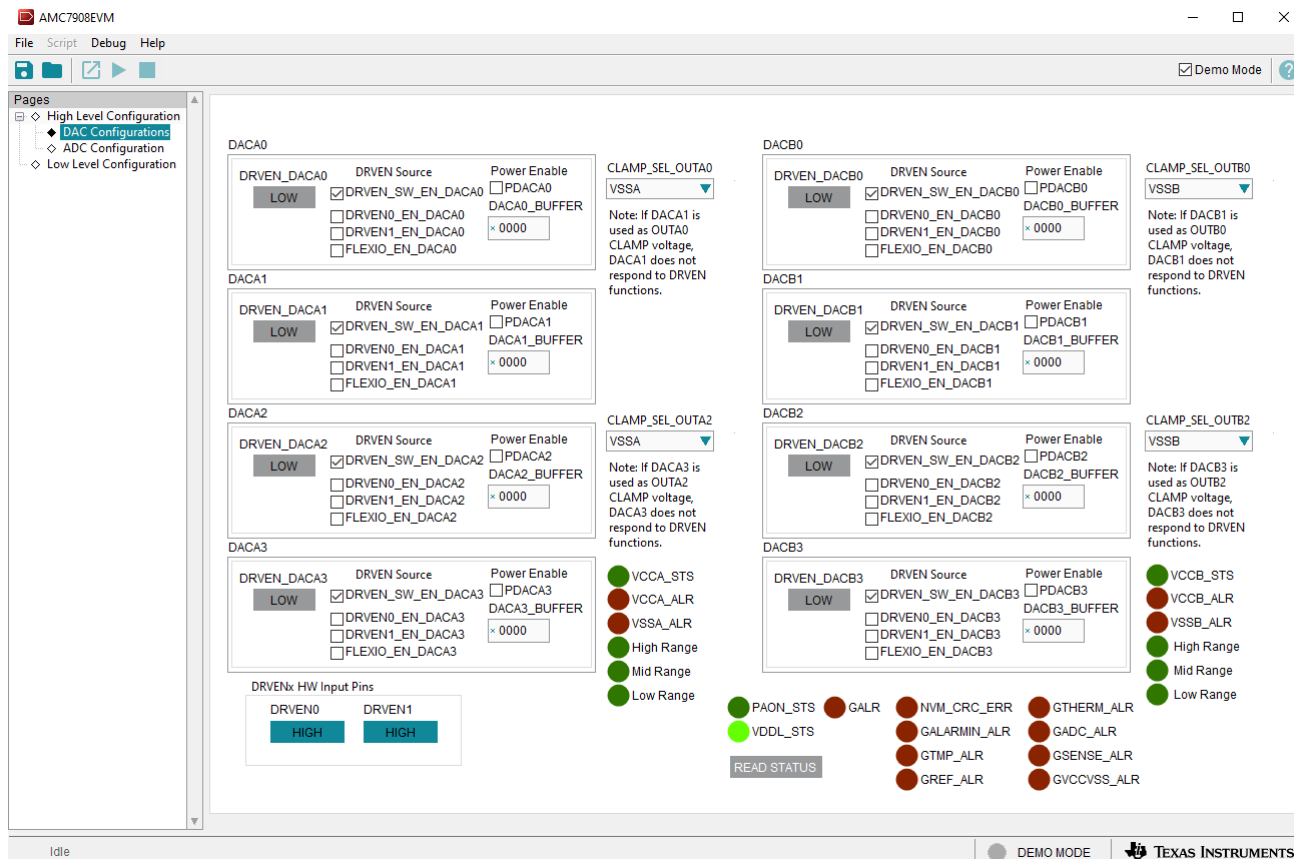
AMC7908EVM

File Script Debug Help

Demo Mode

Pages
High Level Configuration
DAC Configurations
ADC Configuration
Low Level Configuration

DACA0
DRVEN_DACA0
LOW
DRVEN Source
DRVEN_SW_EN_DACA0
DRVEN0_EN_DACA0
DRVEN1_EN_DACA0
FLEXIO_EN_DACA0
Power Enable
PDACA0
DACA0_BUFFER
x 0000

CLAMP_SEL_OUTA0
VSSA
Note: If DACA1 is used as OUTA0 CLAMP voltage, DACA1 does not respond to DRVEN functions.

DACA1
DRVEN_DACA1
LOW
DRVEN Source
DRVEN_SW_EN_DACA1
DRVEN0_EN_DACA1
DRVEN1_EN_DACA1
FLEXIO_EN_DACA1
Power Enable
PDACA1
DACA1_BUFFER
x 0000

DACA2
DRVEN_DACA2
LOW
DRVEN Source
DRVEN_SW_EN_DACA2
DRVEN0_EN_DACA2
DRVEN1_EN_DACA2
FLEXIO_EN_DACA2
Power Enable
PDACA2
DACA2_BUFFER
x 0000

CLAMP_SEL_OUTA2
VSSA
Note: If DACA3 is used as OUTA2 CLAMP voltage, DACA3 does not respond to DRVEN functions.

DACA3
DRVEN_DACA3
LOW
DRVEN Source
DRVEN_SW_EN_DACA3
DRVEN0_EN_DACA3
DRVEN1_EN_DACA3
FLEXIO_EN_DACA3
Power Enable
PDACA3
DACA3_BUFFER
x 0000

VCCA_STS
VCCA_ALR
VSSA_ALR
High Range
Mid Range
Low Range

DRVENx HW Input Pins
DRVEN0
HIGH
DRVEN1
HIGH

DACB0
DRVEN_DACB0
LOW
DRVEN Source
DRVEN_SW_EN_DACB0
DRVEN0_EN_DACB0
DRVEN1_EN_DACB0
FLEXIO_EN_DACB0
Power Enable
PDACB0
DACB0_BUFFER
x 0000

CLAMP_SEL_OUTB0
VSSB
Note: If DACB1 is used as OUTB0 CLAMP voltage, DACB1 does not respond to DRVEN functions.

DACB1
DRVEN_DACB1
LOW
DRVEN Source
DRVEN_SW_EN_DACB1
DRVEN0_EN_DACB1
DRVEN1_EN_DACB1
FLEXIO_EN_DACB1
Power Enable
PDACB1
DACB1_BUFFER
x 0000

DACB2
DRVEN_DACB2
LOW
DRVEN Source
DRVEN_SW_EN_DACB2
DRVEN0_EN_DACB2
DRVEN1_EN_DACB2
FLEXIO_EN_DACB2
Power Enable
PDACB2
DACB2_BUFFER
x 0000

CLAMP_SEL_OUTB2
VSSB
Note: If DACB3 is used as OUTB2 CLAMP voltage, DACB3 does not respond to DRVEN functions.

DACB3
DRVEN_DACB3
LOW
DRVEN Source
DRVEN_SW_EN_DACB3
DRVEN0_EN_DACB3
DRVEN1_EN_DACB3
FLEXIO_EN_DACB3
Power Enable
PDACB3
DACB3_BUFFER
x 0000

VCCB_STS
VCCB_ALR
VSSB_ALR
High Range
Mid Range
Low Range

PAON_STS
GALR
VDDL_STS
NVM_CRC_ERR
GALARMIN_ALR
GTMP_ALR
GREF_ALR
GTHERM_ALR
GADC_ALR
GSENSE_ALR
GVCCVSS_ALR
READ STATUS

Idle
DEMO MODE
Texas Instruments